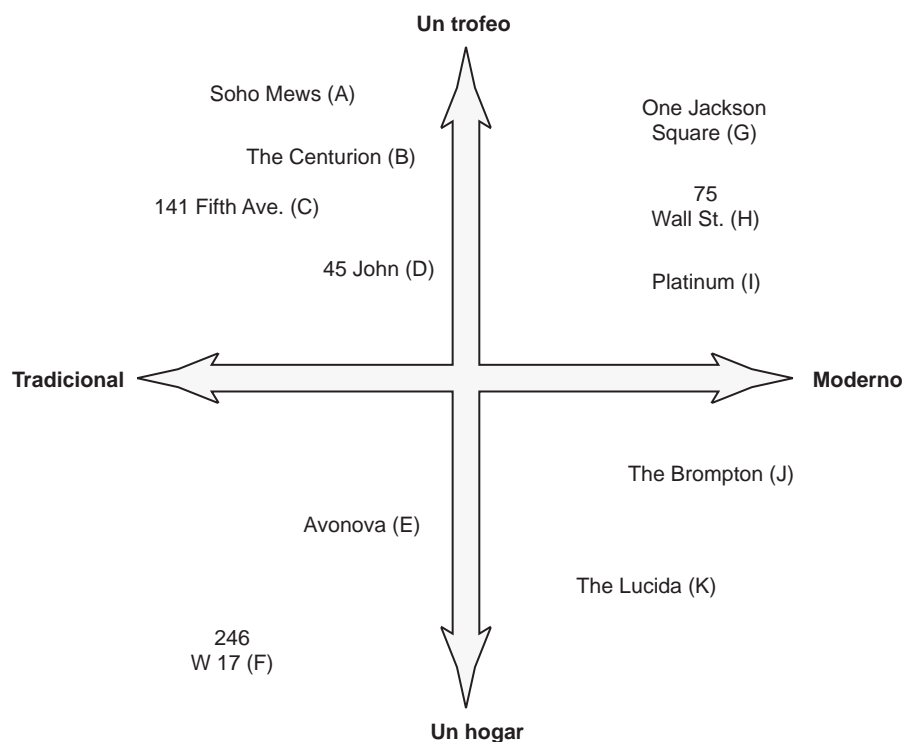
Un trofeo

Soho Mews (A)

One Jackson Square (G)

The Centurion (B)

141 Fifth Ave. (C)

75 Wall St. (H)

45 John (D)

Platinum (I)

Tradicional

Moderno

The Brompton (J)

Avonova (E)

The Lucida (K)

246 W 17 (F)

Un hogar